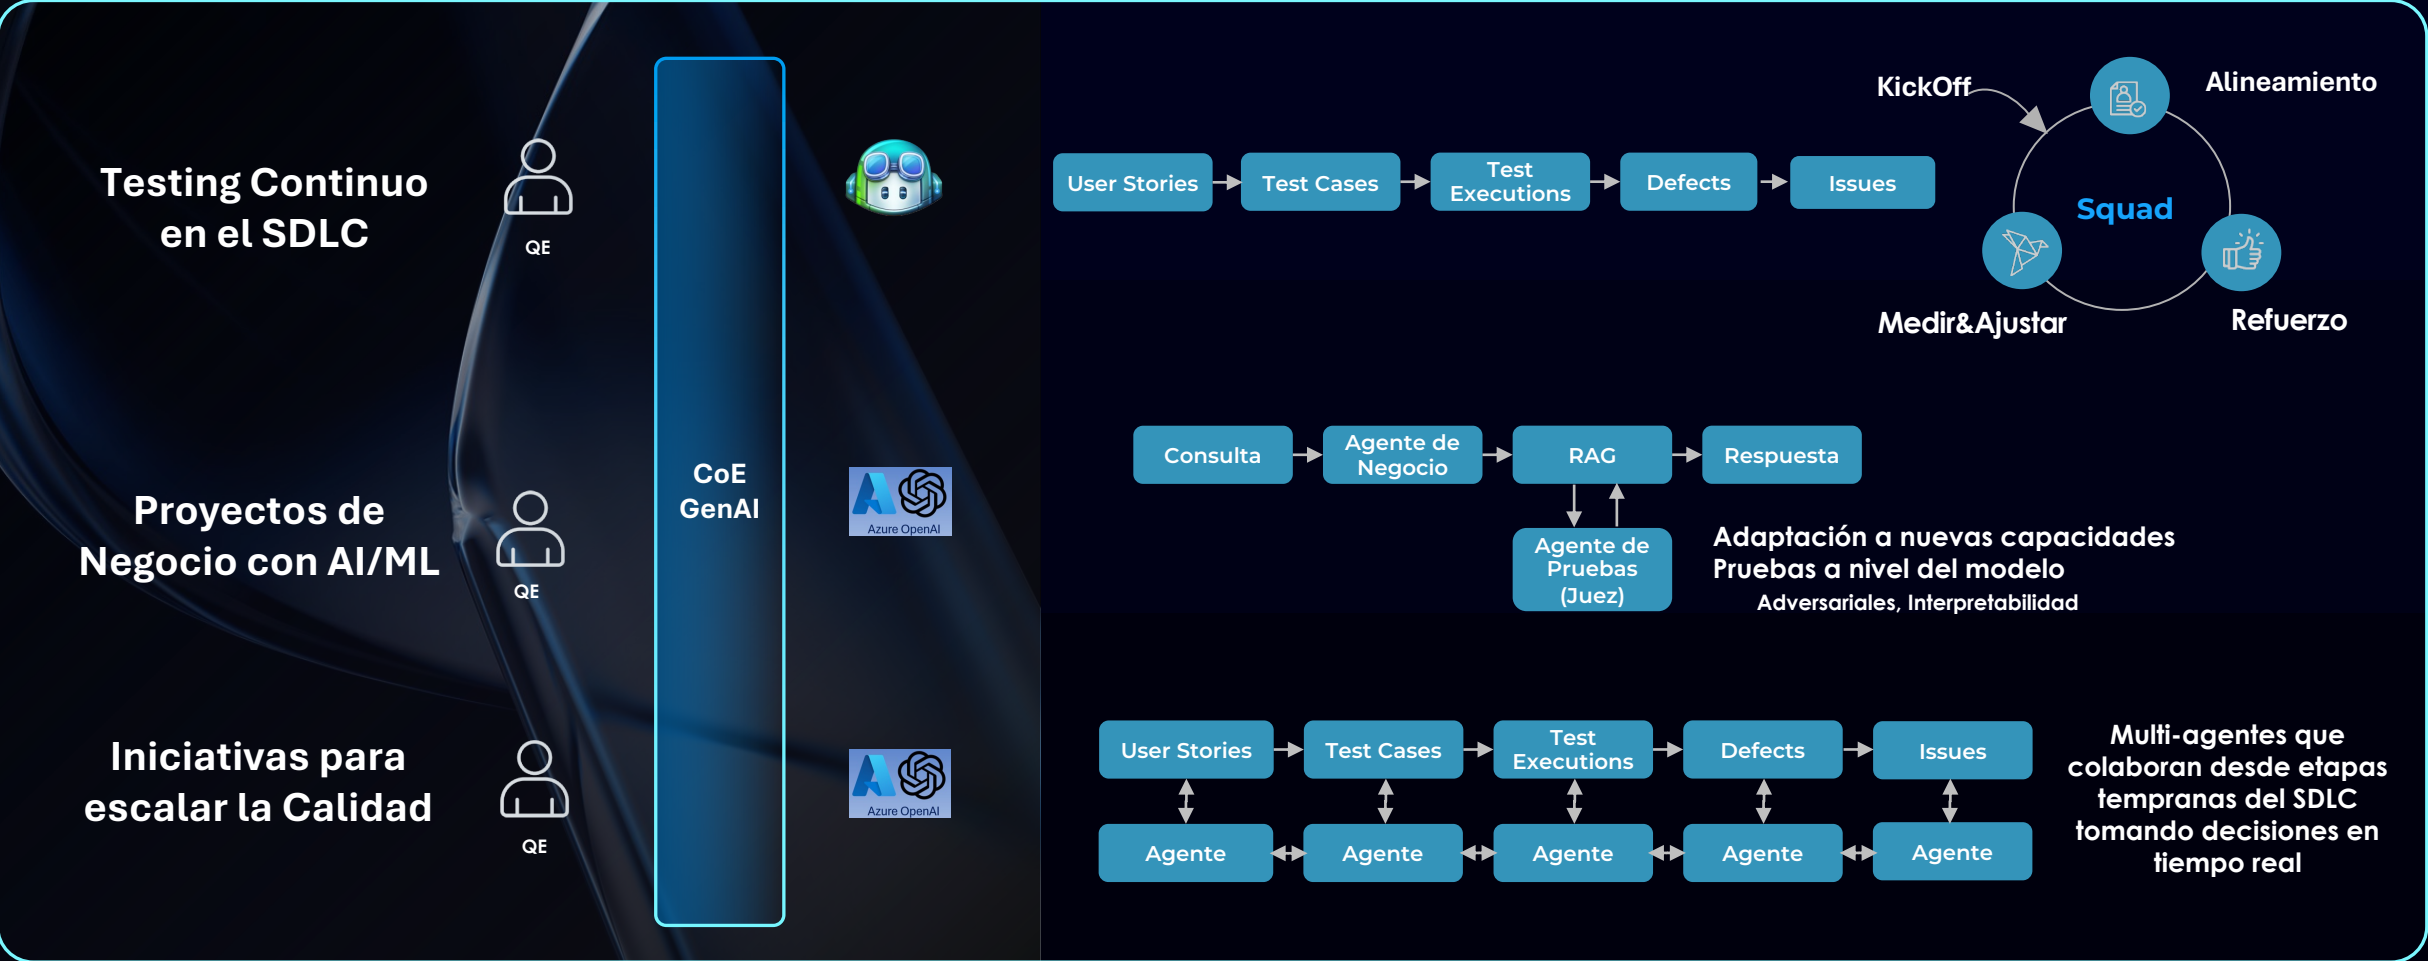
Testing Continuo en el SDLC

QE

Proyectos de Negocio con AI/ML

QE

Iniciativas para escalar la Calidad

QE

CoE GenAI

Azure OpenAI

Azure OpenAI

User Stories → Test Cases → Test Executions → Defects → Issues

KickOff

Alineamiento

Squad

Medir&Ajustar

Refuerzo

Consulta → Agente de Negocio → RAG → Respuesta

Agente de Pruebas (Juez)

Adaptación a nuevas capacidades
Pruebas a nivel del modelo
Adversariales, Interpretabilidad

User Stories → Test Cases → Test Executions → Defects → Issues

Agente Agente Agente Agente Agente

Multi-agentes que colaboran desde etapas tempranas del SDLC tomando decisiones en tiempo real